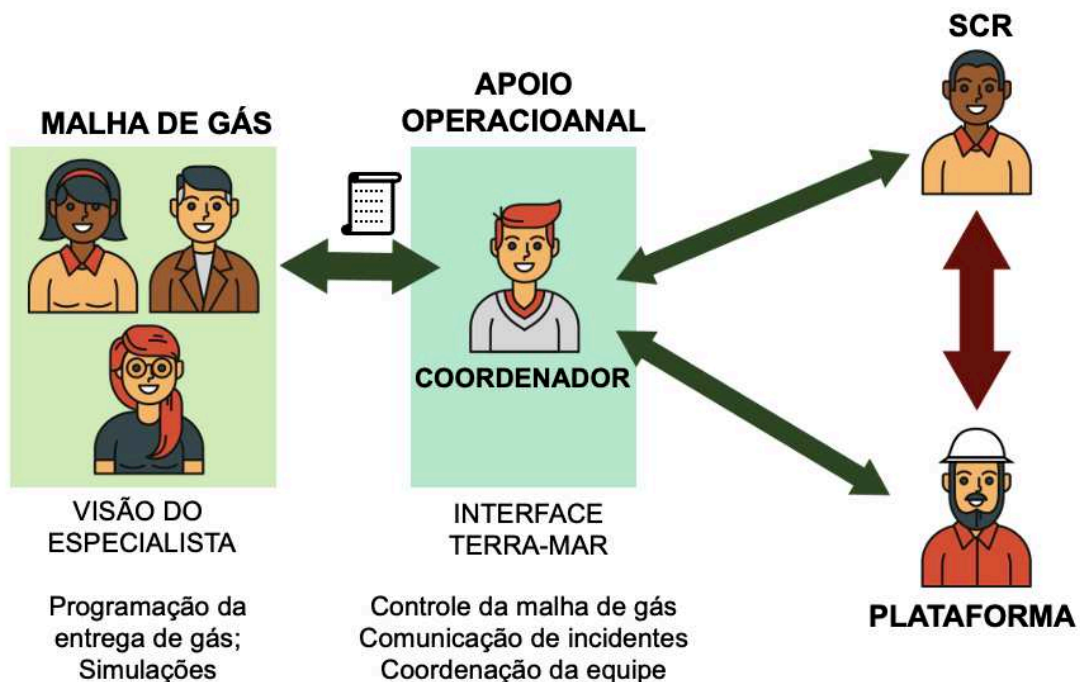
MALHA DE GÁS

VISÃO DO ESPECIALISTA

Programação da entrega de gás; Simulações

APOIO OPERACIOANAL

COORDENADOR

INTERFACE TERRA-MAR

Controle da malha de gás
Comunicação de incidentes
Coordenação da equipe

SCR

PLATAFORMA